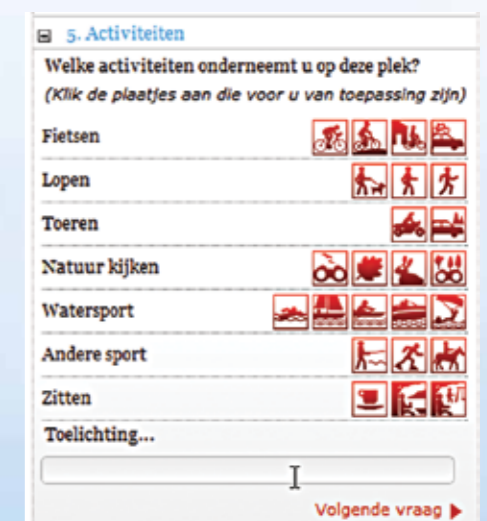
⊟ 5. Activiteiten

Welke activiteiten onderneemt u op deze plek?

(Klik de plaatjes aan die voor u van toepassing zijn)

Fietsen

Lopen

Toeren

Natuur kijken

Watersport

Andere sport

Zitten

Toelichting...

Volgende vraag ▶